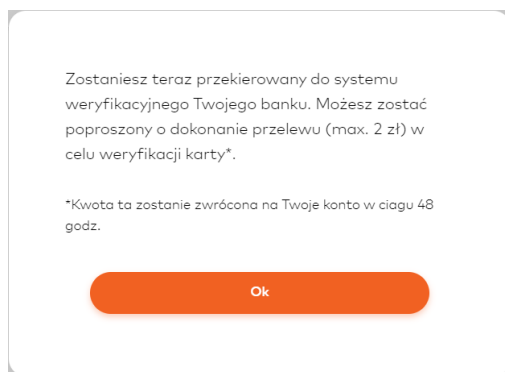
Zostaniesz teraz przekierowany do systemu weryfikacyjnego Twojego banku. Możesz zostać poproszony o dokonanie przelewu (max. 2 zł) w celu weryfikacji karty*.

*Kwota ta zostanie zwrócona na Twoje konto w ciagu 48 godz.

Ok